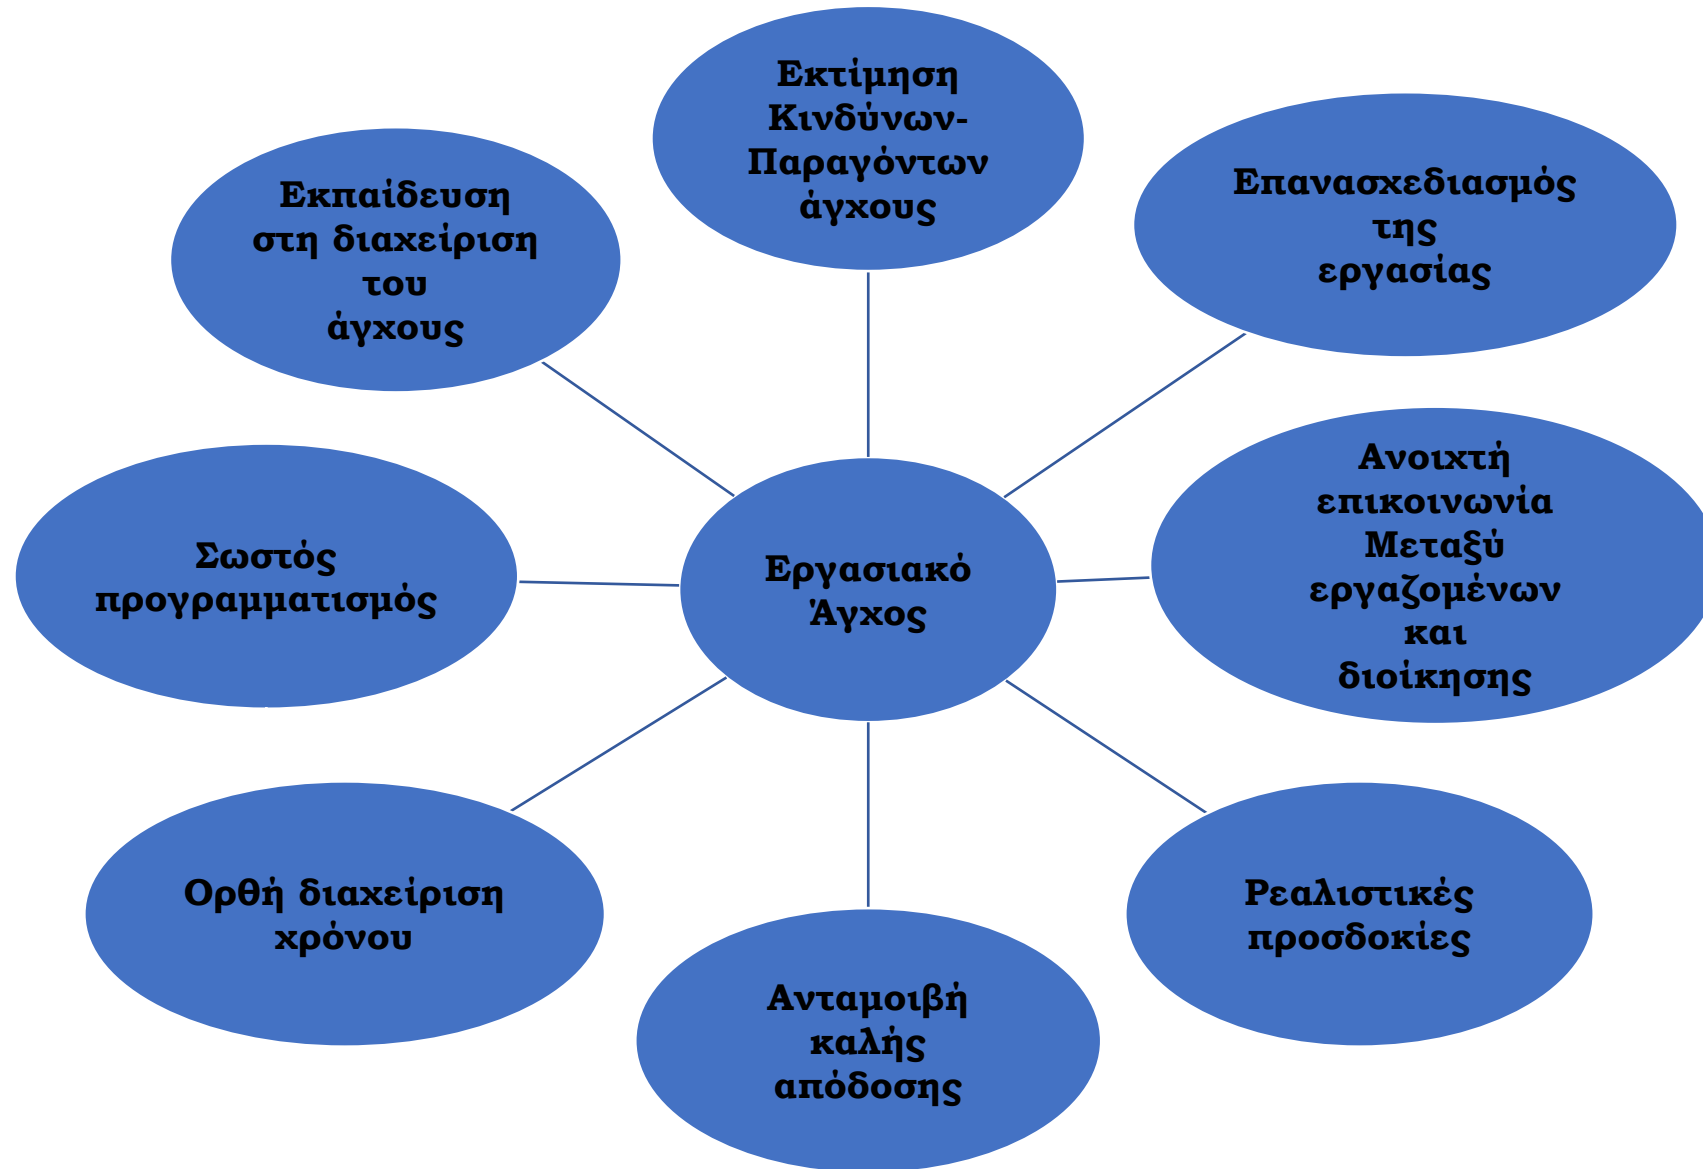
Εκτίμηση Κινδύνων- Παραγόντων άγχους

Εκπαίδευση στη διαχείριση του άγχους

Επανασχεδιασμός της εργασίας

Ανοιχτή επικοινωνία Μεταξύ εργαζομένων και διοίκησης

Σωστός προγραμματισμός

Εργασιακό Άγχος

Ορθή διαχείριση χρόνου

Ρεαλιστικές προσδοκίες

Ανταμοιβή καλής απόδοσης